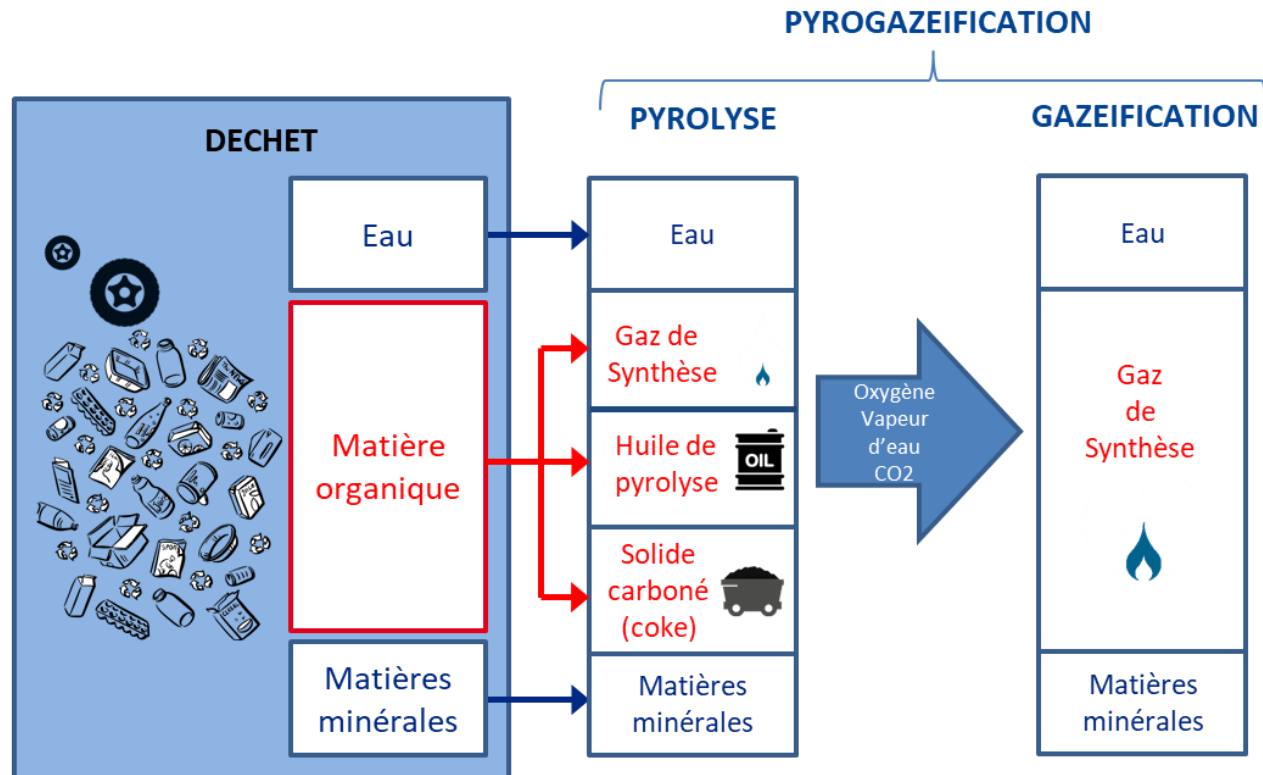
PYROGAZEIFICATION

DECHET

Eau

Matière organique

Matières minérales

PYROLYSE

Eau

Gaz de Synthèse

Huile de pyrolyse

OIL

Solide carboné (coke)

Matières minérales

Oxygène
Vapeur d'eau
CO2

GAZEIFICATION

Eau

Gaz de Synthèse

Matières minérales